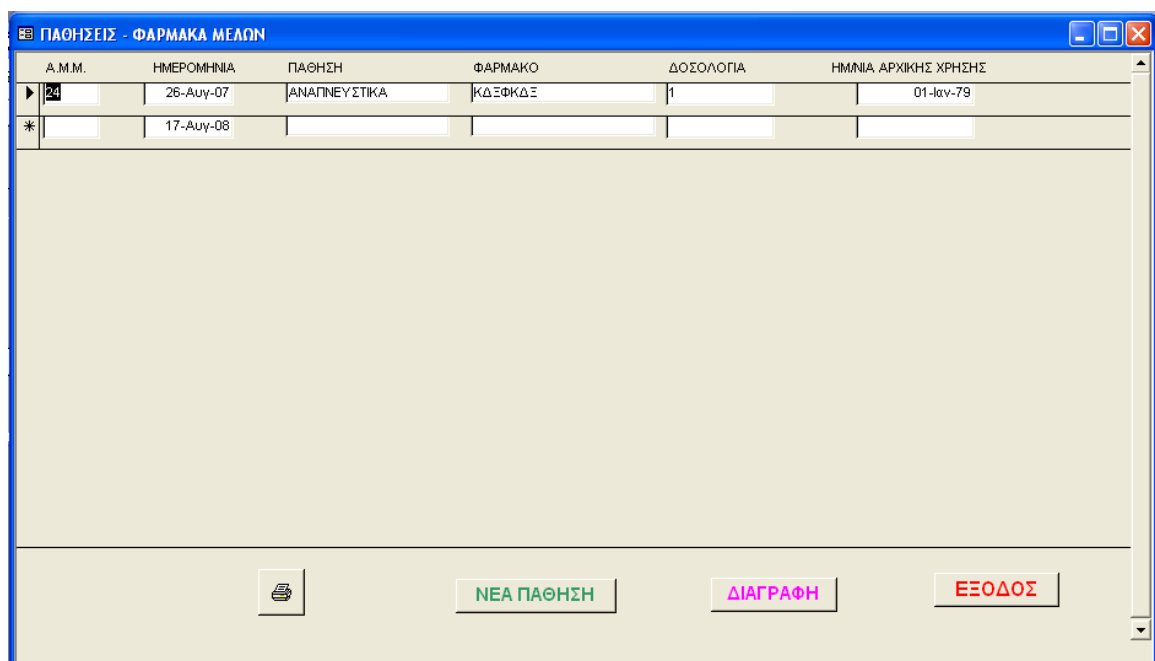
ΠΑΘΗΣΕΙΣ - ΦΑΡΜΑΚΑ ΜΕΛΩΝ

| Α.Μ.Μ. | ΗΜΕΡΟΜΗΝΙΑ | ΠΑΘΗΣΗ | ΦΑΡΜΑΚΟ | ΔΟΣΟΛΟΓΙΑ | ΗΜ/ΝΙΑ ΑΡΧΙΚΗΣ ΧΡΗΣΗΣ |
|---|---|---|---|---|---|
| 24 | 26-Αυγ-07 | ΑΝΑΠΝΕΥΣΤΙΚΑ | ΚΔΞΦΚΔΞ | 1 | 01-Ιαν-79 |
| | 17-Αυγ-08 | | | | |

ΝΕΑ ΠΑΘΗΣΗ

ΔΙΑΓΡΑΦΗ

ΕΞΟΔΟΣ